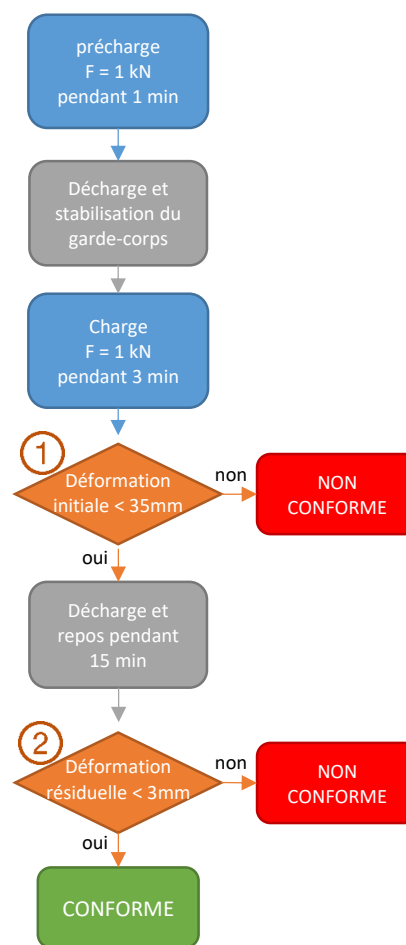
précharge
F = 1 kN
pendant 1 min

Décharge et stabilisation du garde-corps

Charge
F = 1 kN
pendant 3 min

1

Déformation initiale < 35mm

non

NON CONFORME

oui

Décharge et repos pendant 15 min

2

Déformation résiduelle < 3mm

non

NON CONFORME

oui

CONFORME